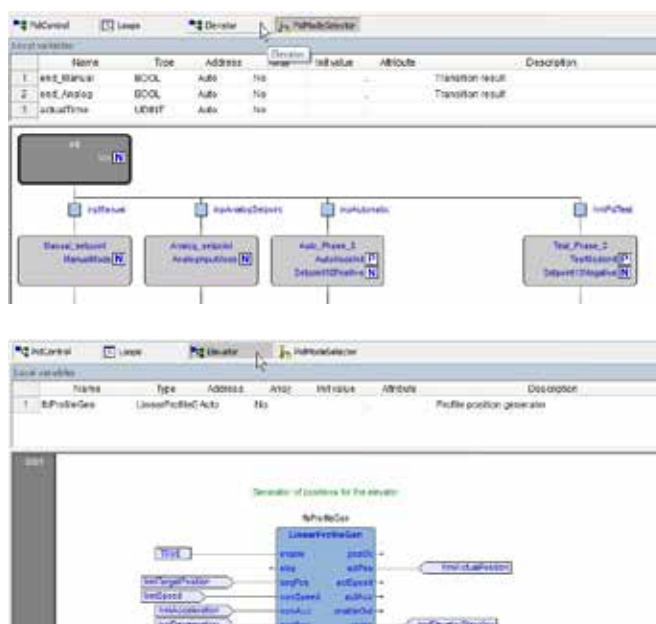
PidControl Loops Elevator PidModeSelector
Elevator
Local variables

| | Name | Type | Address | Array | Init value | Attribute | Description |
|---|---|---|---|---|---|---|---|
| 1 | end_Manual | BOOL | Auto | No | | | Transition result |
| 2 | end_Analog | BOOL | Auto | No | | | Transition result |
| 3 | actualTime | UDINT | Auto | No | | | |

Init
N

trsManual trsAnalogSetpoint trsAutomatic trsPidTest

Manual_setpoint
ManualMode N

Analog_setpoint
AnalogInputMode N

Auto_Phase_1
AutoMode P
SetpointOfPositive N

Test_Phase_1
TestMode P
SetpointOfNegative N

PidControl Loops Elevator PidModeSelector
Local variables

| | Name | Type | Address | Array | Init value | Attribute | Description |
|---|---|---|---|---|---|---|---|
| 1 | fbProfileGen | LinearProfileG | Auto | No | | | Profile position generator |

0001

Generator of positions for the elevator

fbProfileGen
LinearProfileGen

TRUE
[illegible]
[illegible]
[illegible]
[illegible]
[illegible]